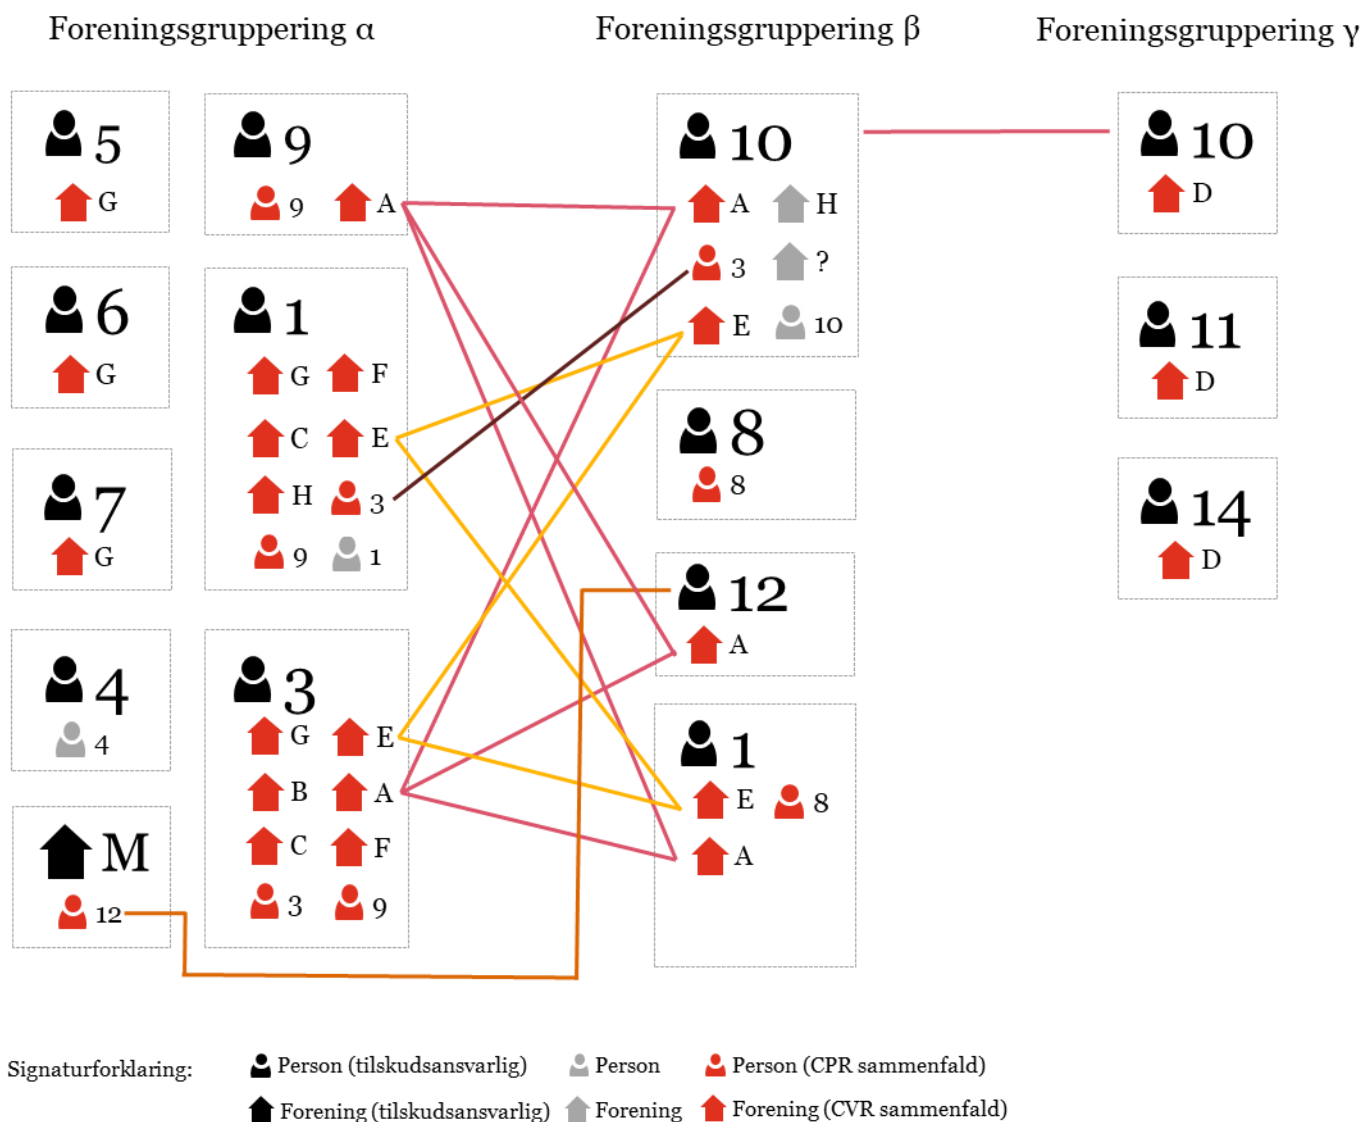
Foreningsgruppering α

5
G

6
G

7
G

4
4

M
12

9
9 A

1
G F
C E
H 3
9 1

3
G E
B A
C F
3 9

Foreningsgruppering β

10
A H
3 ?
E 10

8
8

12
A

1
E 8
A

Foreningsgruppering γ

10
D

11
D

14
D

Signaturforklaring: Person (tilskudsansvarlig) Person Person (CPR sammenfald)
Forening (tilskudsansvarlig) Forening Forening (CVR sammenfald)